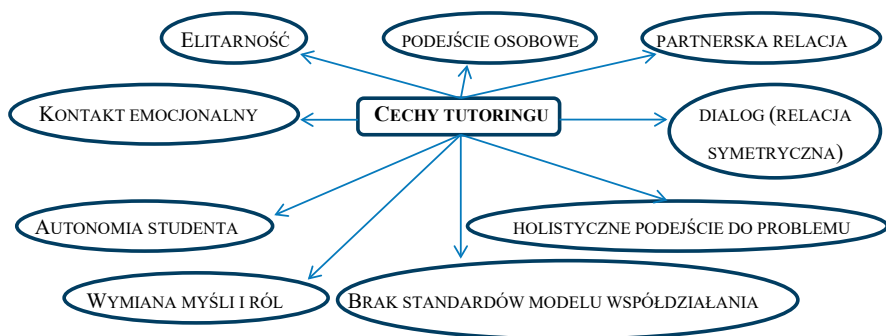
CECHY TUTORINGU

ELITARNOŚĆ

PODEJŚCIE OSOBOWE

PARTNERSKA RELACJA

KONTAKT EMOCJONALNY

DIALOG (RELACJA SYMETRYCZNA)

AUTONOMIA STUDENTA

HOLISTYCZNE PODEJŚCIE DO PROBLEMU

WYMIANA MYŚLI I RÓL

BRAK STANDARDÓW MODELU WSPÓŁDZIAŁANIA